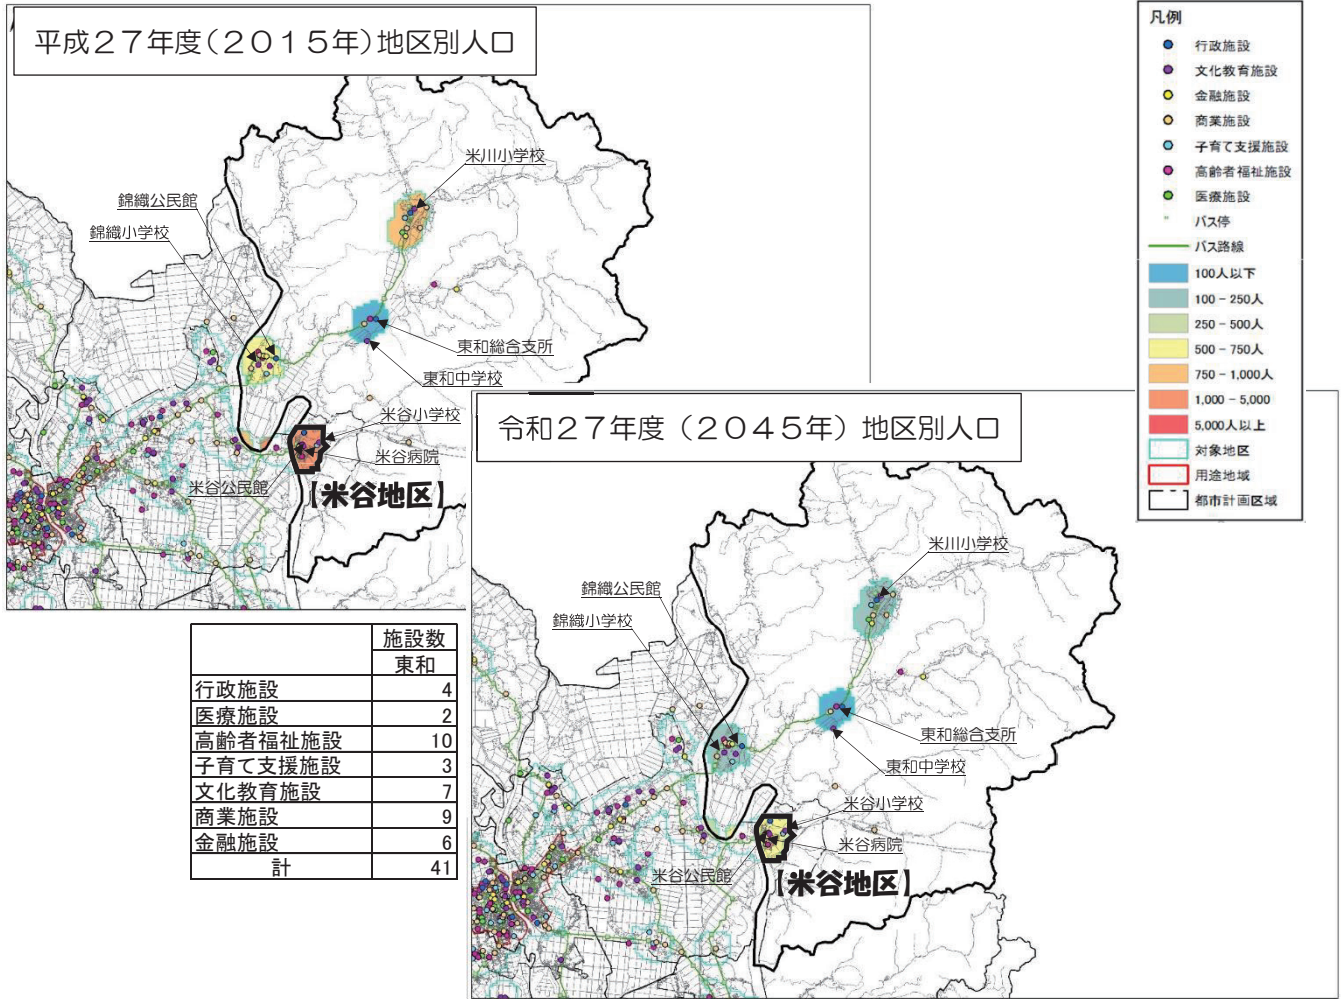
平成２７年度（２０１５年）地区別人口

米川小学校
錦織公民館
錦織小学校
東和総合支所
東和中学校
米谷小学校
米谷病院
米谷公民館
【米谷地区】

凡例
行政施設
文化教育施設
金融施設
商業施設
子育て支援施設
高齢者福祉施設
医療施設
バス停
バス路線
100人以下
100 - 250人
250 - 500人
500 - 750人
750 - 1,000人
1,000 - 5,000
5,000人以上
対象地区
用途地域
都市計画区域

| | 施設数 |
|---|---|
| | 東和 |
| 行政施設 | 4 |
| 医療施設 | 2 |
| 高齢者福祉施設 | 10 |
| 子育て支援施設 | 3 |
| 文化教育施設 | 7 |
| 商業施設 | 9 |
| 金融施設 | 6 |
| 計 | 41 |

令和２７年度（２０４５年）地区別人口

米川小学校
錦織公民館
錦織小学校
東和総合支所
東和中学校
米谷小学校
米谷病院
米谷公民館
【米谷地区】